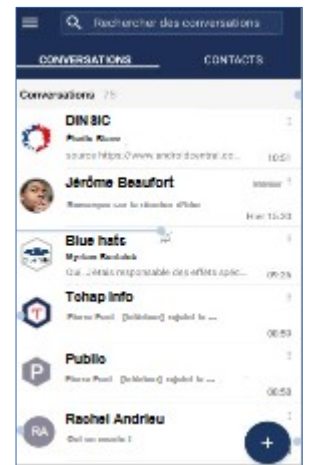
Rechercher des conversations

CONVERSATIONS

CONTACTS

Conversations 75

DINSIC
Paolo Rizzo
source https://www.androidcentral.co...
10:51

Jérôme Beaufort
Remarque sur la réunion d'hier
Hier 15:30

Blue hatc
Mylène Rochdak
Oui... J'étais responsable des effets spéc...
09:25

Tchap Info
Pierre Paul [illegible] rejoint le ...
00:50

Public
Pierre Paul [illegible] rejoint le ...
00:50

Rachel Andrieu
Qui se montre !

RA

P

+